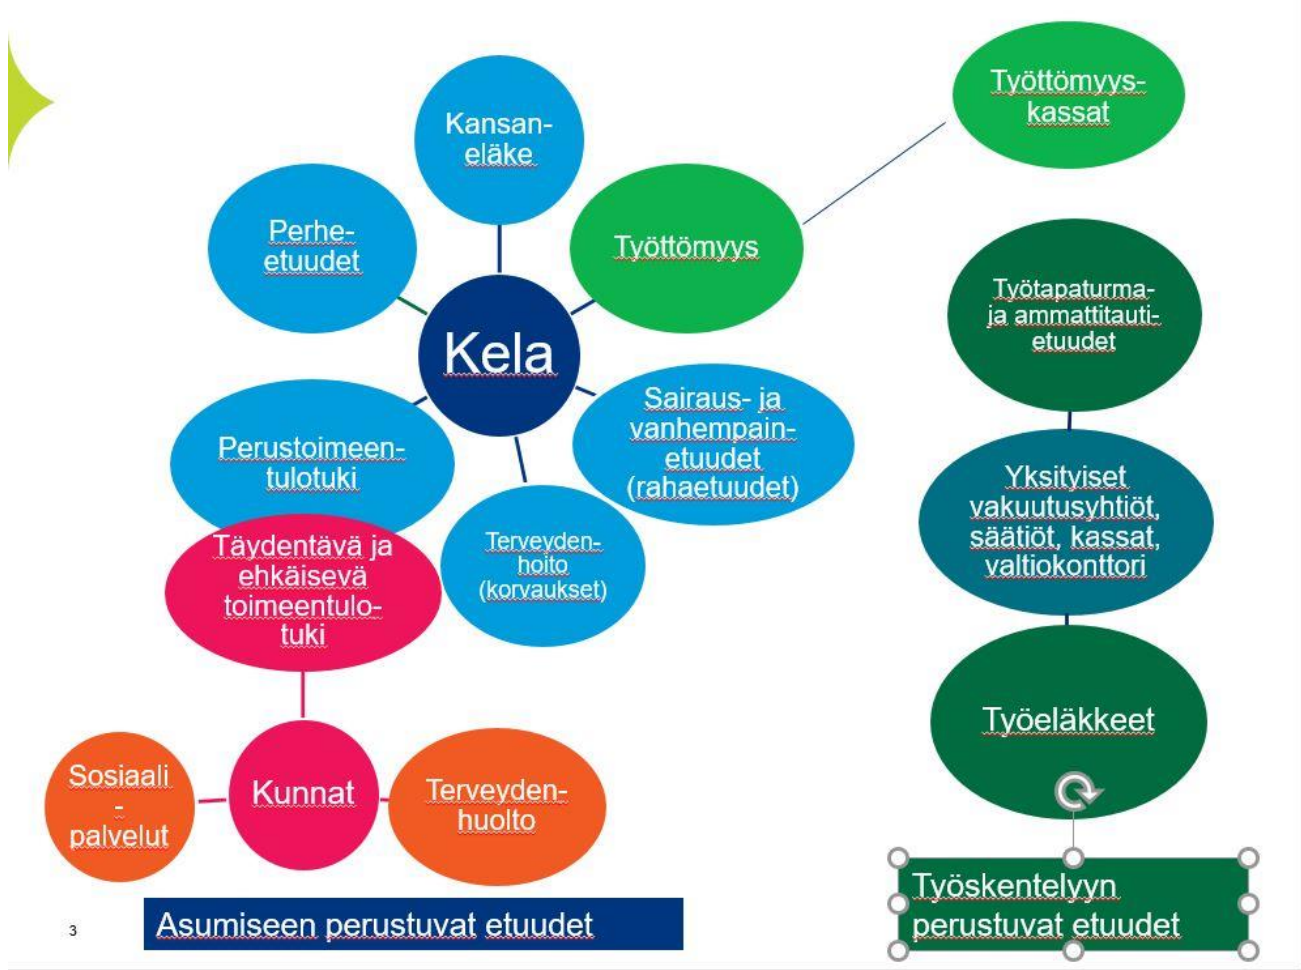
Kansaneläke

Perheetuudet

Työttömyys

Työttömyyskassat

Kela

Sairaus- ja vanhempainetuudet (rahaetuudet)

Perustoimeentulotuki

Terveydenhoito (korvaukset)

Täydentävä ja ehkäisevä toimeentulotuki

Työtapaturma- ja ammattitautietuudet

Yksityiset vakuutusyhtiöt, säätiöt, kassat, valtiokonttori

Työeläkkeet

Sosiaali - palvelut

Kunnat

Terveydenhuolto

3

Asumiseen perustuvat etuudet

Työskentelyyn perustuvat etuudet